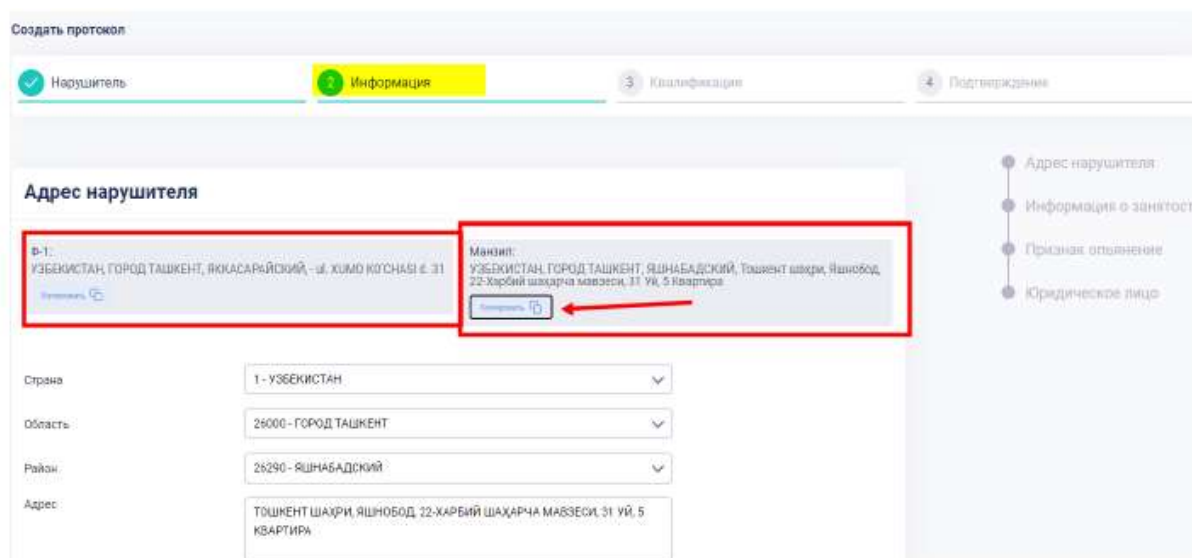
Создать протокол

Нарушитель

2 Информация

3 Квалификация

4 Подтверждение

Адрес нарушителя

Ф-1:
УЗБЕКИСТАН, ГОРОД ТАШКЕНТ, ЯККАСАРАЙСКИЙ, - ul. XUMO KO'CHASI d. 31
Копировать

Манзил:
УЗБЕКИСТАН, ГОРОД ТАШКЕНТ, ЯШНАБАДСКИЙ, Тошкент шахри, Яшнобод, 22-Харбий шахарча мавзеси, 31 Уй, 5 Квартира
Копировать

Адрес нарушителя
Информация о занятост
Признак опьянение
Юридическое лицо

Страна
1 - УЗБЕКИСТАН

Область
26000 - ГОРОД ТАШКЕНТ

Район
26290 - ЯШНАБАДСКИЙ

Адрес
ТОШКЕНТ ШАХРИ, ЯШНОБОД, 22-ХАРБИЙ ШАХАРЧА МАВЗЕСИ, 31 УЙ, 5 КВАРТИРА